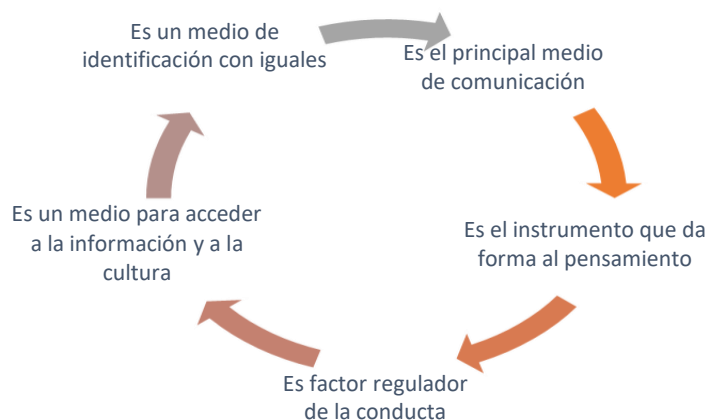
Es un medio de identificación con iguales

Es el principal medio de comunicación

Es el instrumento que da forma al pensamiento

Es factor regulador de la conducta

Es un medio para acceder a la información y a la cultura